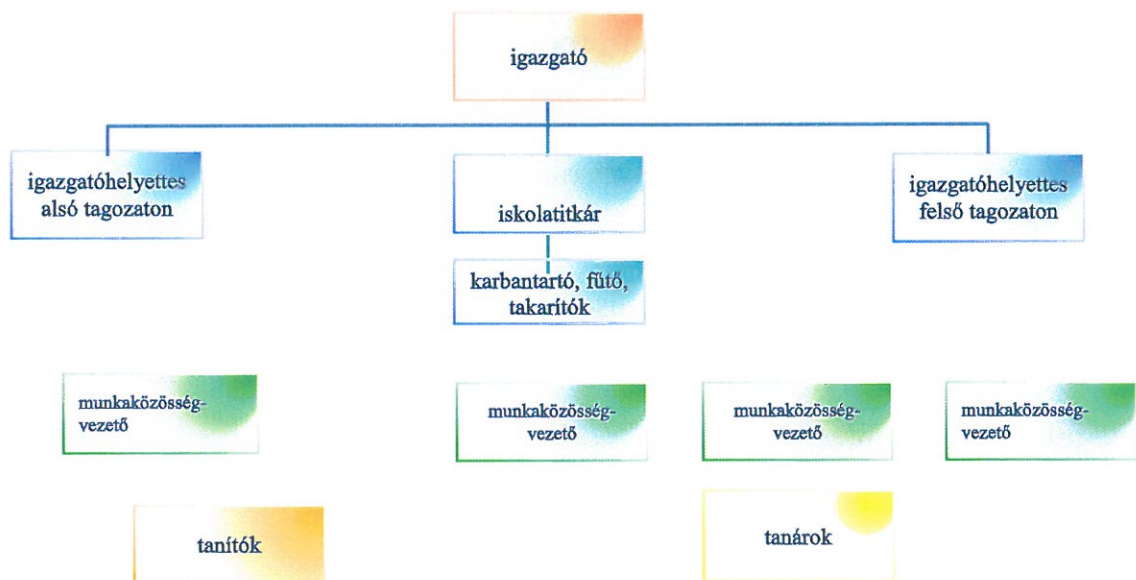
igazgató

igazgatóhelyettes alsó tagozaton

iskolatitkár

igazgatóhelyettes felső tagozaton

karbantartó, fűtő, takarítók

munkaközösség-vezető

munkaközösség-vezető

munkaközösség-vezető

munkaközösség-vezető

tanítók

tanárok